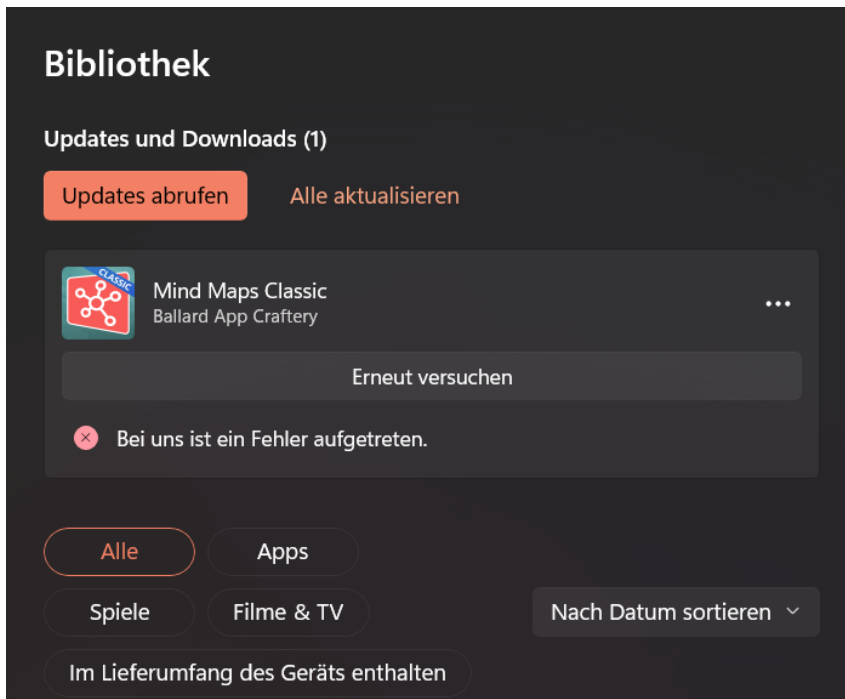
Bibliothek

Updates und Downloads (1)

Updates abrufen

Alle aktualisieren

CLASSIC

Mind Maps Classic
Ballard App Craftery

...

Erneut versuchen

Bei uns ist ein Fehler aufgetreten.

Alle

Apps

Spiele

Filme & TV

Nach Datum sortieren

Im Lieferumfang des Geräts enthalten